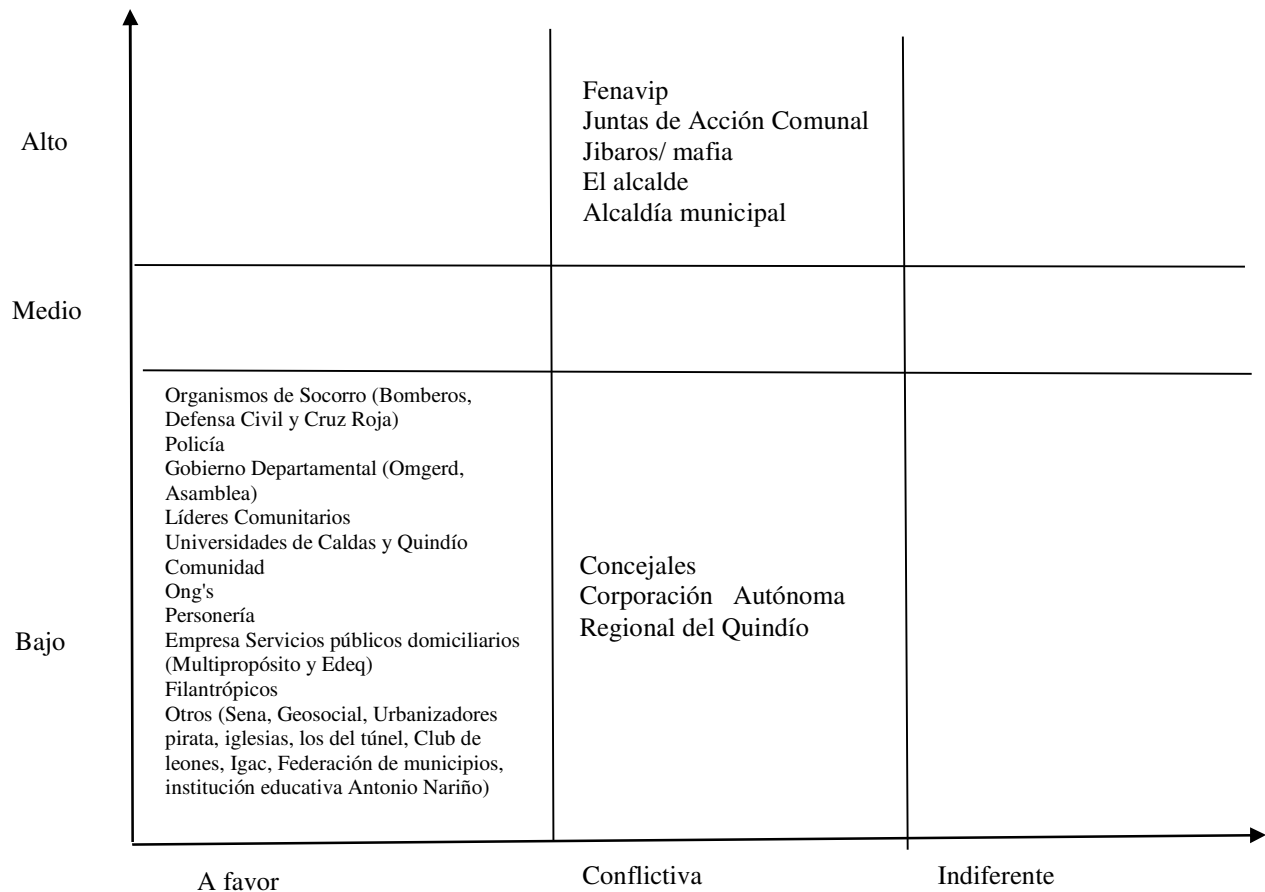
Alto

Fenavip
Juntas de Acción Comunal
Jibaros/ mafia
El alcalde
Alcaldía municipal

Medio

Bajo

Organismos de Socorro (Bomberos, Defensa Civil y Cruz Roja)
Policía
Gobierno Departamental (Omgerd, Asamblea)
Líderes Comunitarios
Universidades de Caldas y Quindío
Comunidad
Ong's
Personería
Empresa Servicios públicos domiciliarios (Multipropósito y Edeq)
Filantrópicos
Otros (Sena, Geosocial, Urbanizadores pirata, iglesias, los del túnel, Club de leones, Igac, Federación de municipios, institución educativa Antonio Nariño)

Concejales
Corporación Autónoma Regional del Quindío

A favor

Conflictiva

Indiferente